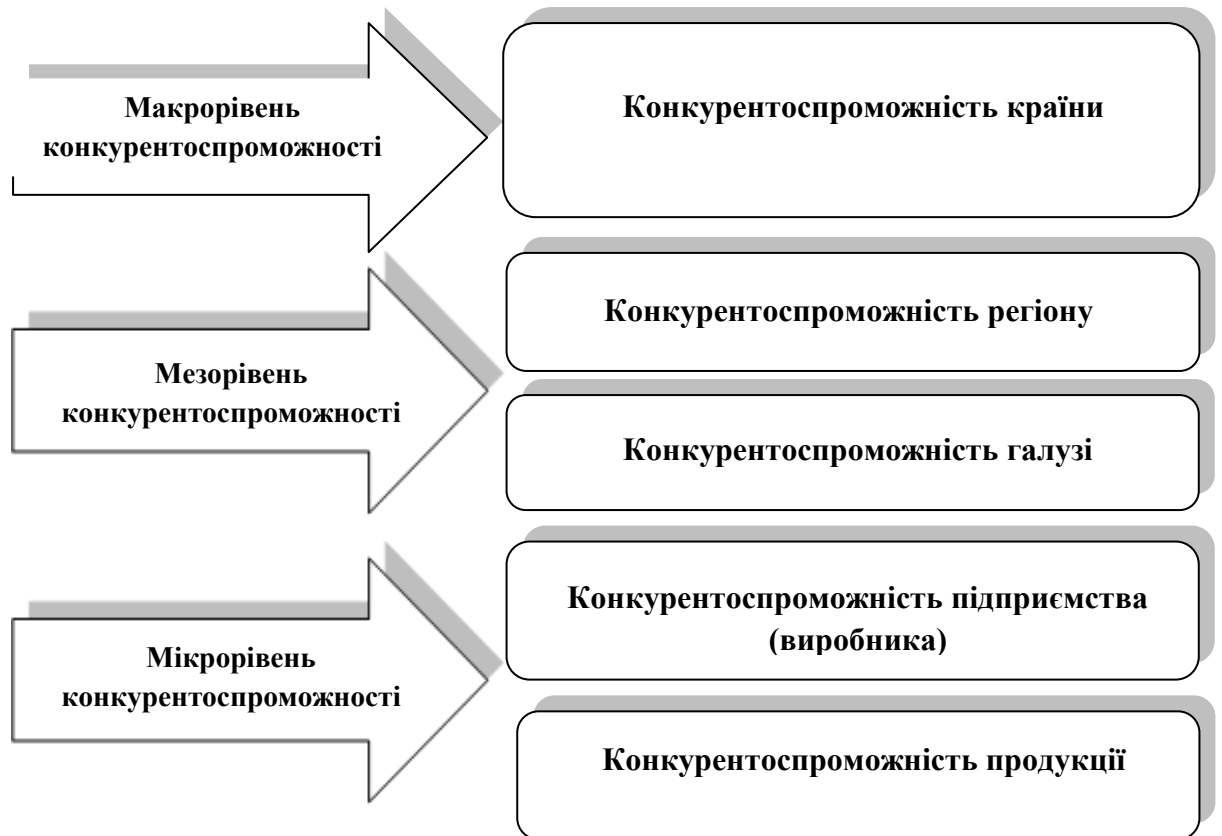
Макрорівень конкурентоспроможності

Конкурентоспроможність країни

Мезорівень конкурентоспроможності

Конкурентоспроможність регіону

Конкурентоспроможність галузі

Мікрорівень конкурентоспроможності

Конкурентоспроможність підприємства (виробника)

Конкурентоспроможність продукції